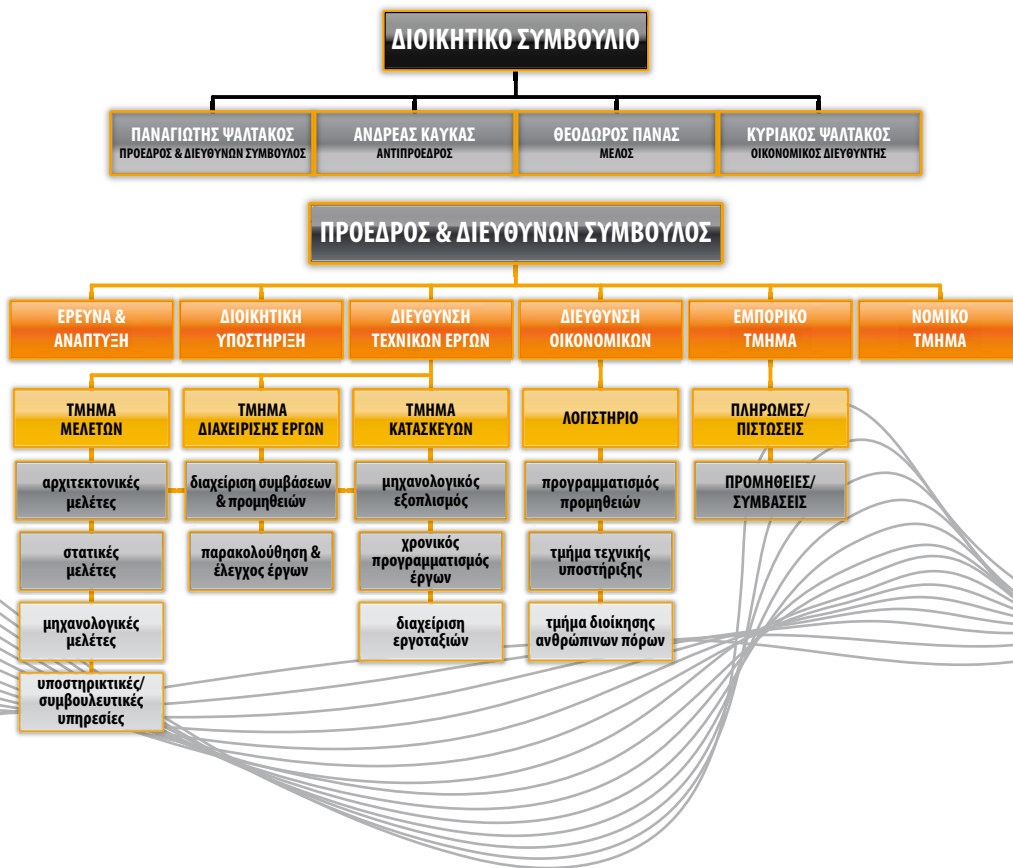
ΔΙΟΙΚΗΤΙΚΟ ΣΥΜΒΟΥΛΙΟ

ΠΑΝΑΓΙΩΤΗΣ ΨΑΛΤΑΚΟΣ
ΠΡΟΕΔΡΟΣ & ΔΙΕΥΘΥΝΩΝ ΣΥΜΒΟΥΛΟΣ

ΑΝΔΡΕΑΣ ΚΑΥΚΑΣ
ΑΝΤΙΠΡΟΕΔΡΟΣ

ΘΕΟΔΩΡΟΣ ΠΑΝΑΣ
ΜΕΛΟΣ

ΚΥΡΙΑΚΟΣ ΨΑΛΤΑΚΟΣ
ΟΙΚΟΝΟΜΙΚΟΣ ΔΙΕΥΘΥΝΤΗΣ

ΠΡΟΕΔΡΟΣ & ΔΙΕΥΘΥΝΩΝ ΣΥΜΒΟΥΛΟΣ

ΕΡΕΥΝΑ & ΑΝΑΠΤΥΞΗ

ΔΙΟΙΚΗΤΙΚΗ ΥΠΟΣΤΗΡΙΞΗ

ΔΙΕΥΘΥΝΣΗ ΤΕΧΝΙΚΩΝ ΕΡΓΩΝ

ΔΙΕΥΘΥΝΣΗ ΟΙΚΟΝΟΜΙΚΩΝ

ΕΜΠΟΡΙΚΟ ΤΜΗΜΑ

ΝΟΜΙΚΟ ΤΜΗΜΑ

ΤΜΗΜΑ ΜΕΛΕΤΩΝ

αρχιτεκτονικές μελέτες

στατικές μελέτες

μηχανολογικές μελέτες

υποστηρικτικές/ συμβουλευτικές υπηρεσίες

ΤΜΗΜΑ ΔΙΑΧΕΙΡΙΣΗΣ ΕΡΓΩΝ

διαχείριση συμβάσεων & προμηθειών

παρακολούθηση & έλεγχος έργων

ΤΜΗΜΑ ΚΑΤΑΣΚΕΥΩΝ

μηχανολογικός εξοπλισμός

χρονικός προγραμματισμός έργων

διαχείριση εργοταξιών

ΛΟΓΙΣΤΗΡΙΟ

προγραμματισμός προμηθειών

τμήμα τεχνικής υποστήριξης

τμήμα διοίκησης ανθρώπινων πόρων

ΠΛΗΡΩΜΕΣ/ ΠΙΣΤΩΣΕΙΣ

ΠΡΟΜΗΘΕΙΕΣ/ ΣΥΜΒΑΣΕΙΣ